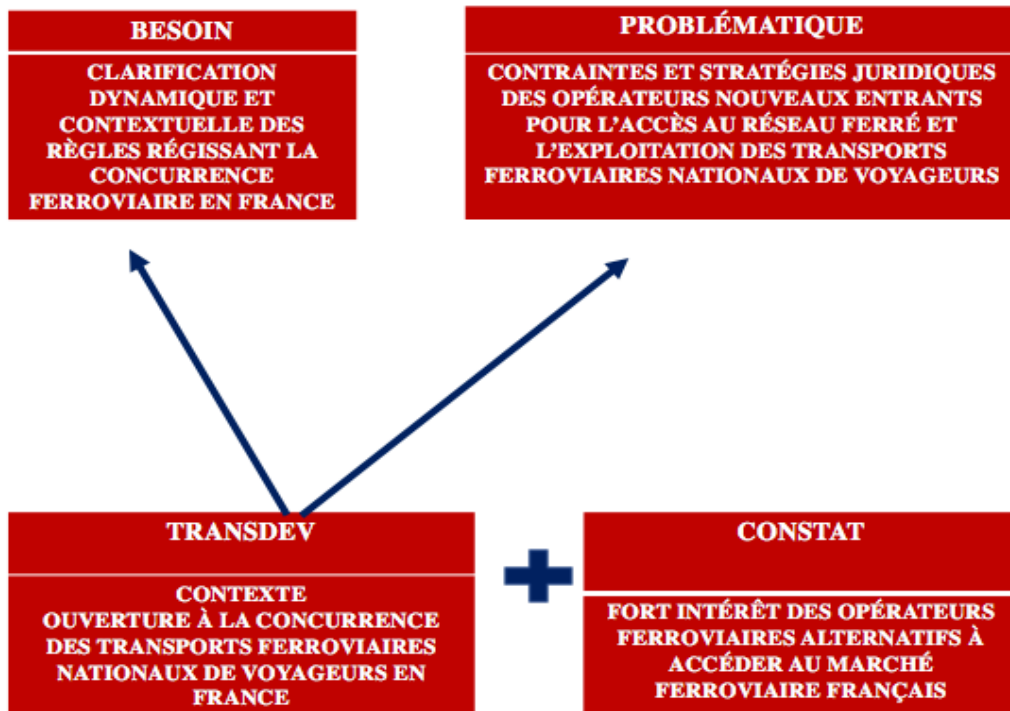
BESOIN

CLARIFICATION DYNAMIQUE ET CONTEXTUELLE DES RÈGLES RÉGISSANT LA CONCURRENCE FERROVIAIRE EN FRANCE

PROBLÉMATIQUE

CONTRAINTES ET STRATÉGIES JURIDIQUES DES OPÉRATEURS NOUVEAUX ENTRANTS POUR L'ACCÈS AU RÉSEAU FERRÉ ET L'EXPLOITATION DES TRANSPORTS FERROVIAIRES NATIONAUX DE VOYAGEURS

TRANSDEV

CONTEXTE
OUVERTURE À LA CONCURRENCE DES TRANSPORTS FERROVIAIRES NATIONAUX DE VOYAGEURS EN FRANCE

CONSTAT

FORT INTÉRÊT DES OPÉRATEURS FERROVIAIRES ALTERNATIFS À ACCÉDER AU MARCHÉ FERROVIAIRE FRANÇAIS